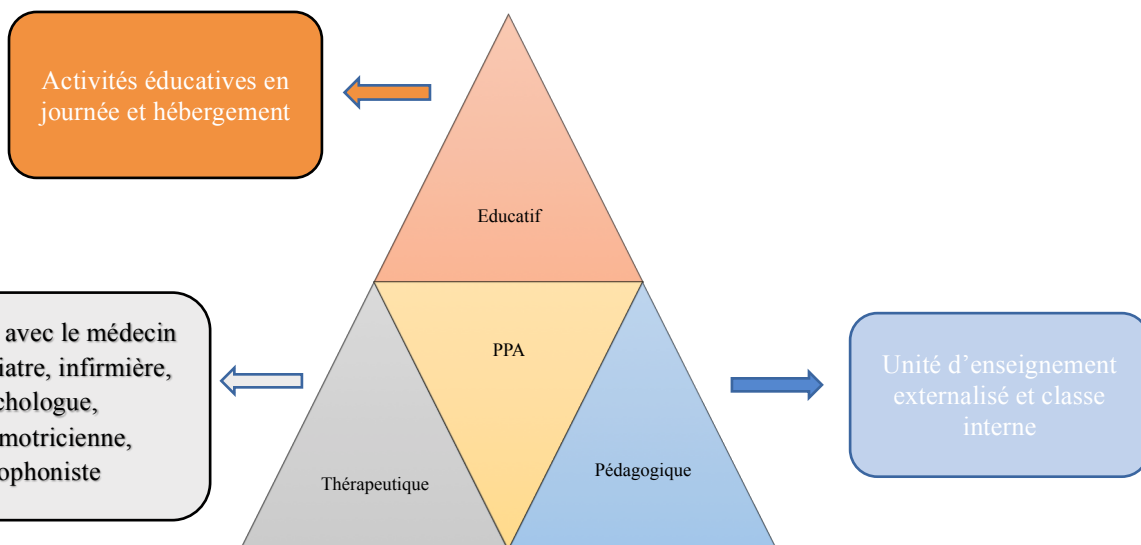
Activités éducatives en journée et hébergement

Educatif

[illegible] avec le médecin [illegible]iatre, infirmière, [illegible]chologue, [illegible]motricienne, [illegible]ophoniste

PPA

Unité d'enseignement externalisé et classe interne

Thérapeutique

Pédagogique